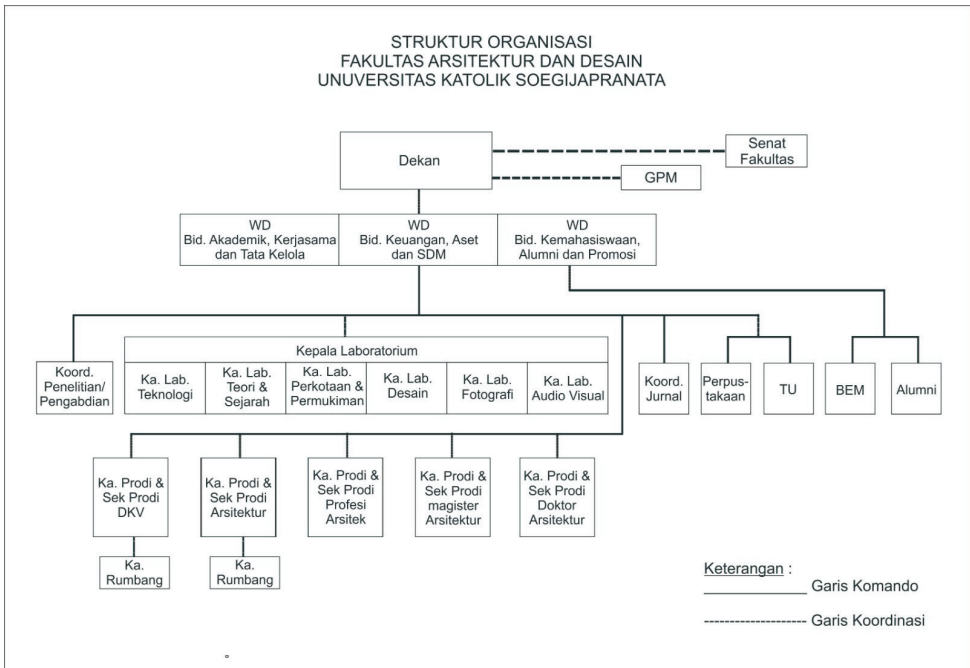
STRUKTUR ORGANISASI
FAKULTAS ARSITEKTUR DAN DESAIN
UNUVERSITAS KATOLIK SOEGIJAPRANATA

Dekan

Senat Fakultas

GPM

WD
Bid. Akademik, Kerjasama dan Tata Kelola

WD
Bid. Keuangan, Aset dan SDM

WD
Bid. Kemahasiswaan, Alumni dan Promosi

Koord. Penelitian/ Pengabdian

Kepala Laboratorium

Ka. Lab. Teknologi

Ka. Lab. Teori & Sejarah

Ka. Lab. Perkotaan & Permukiman

Ka. Lab. Desain

Ka. Lab. Fotografi

Ka. Lab. Audio Visual

Koord. Jurnal

Perpustakaan

TU

BEM

Alumni

Ka. Prodi & Sek Prodi DKV

Ka. Prodi & Sek Prodi Arsitektur

Ka. Prodi & Sek Prodi Profesi Arsitek

Ka. Prodi & Sek Prodi magister Arsitektur

Ka. Prodi & Sek Prodi Doktor Arsitektur

Ka. Rumbang

Ka. Rumbang

Keterangan :
____________ Garis Komando
------------------- Garis Koordinasi